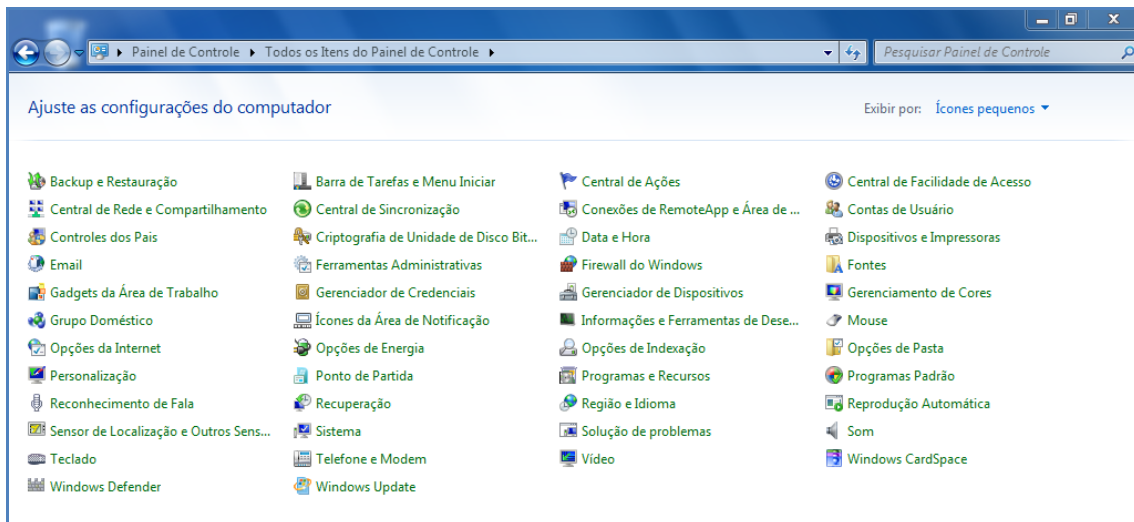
Painel de Controle ▸ Todos os Itens do Painel de Controle ▸

Pesquisar Painel de Controle

Ajuste as configurações do computador

Exibir por: Ícones pequenos ▾

Backup e Restauração
Central de Rede e Compartilhamento
Controles dos Pais
Email
Gadgets da Área de Trabalho
Grupo Doméstico
Opções da Internet
Personalização
Reconhecimento de Fala
Sensor de Localização e Outros Sens...
Teclado
Windows Defender

Barra de Tarefas e Menu Iniciar
Central de Sincronização
Criptografia de Unidade de Disco Bit...
Ferramentas Administrativas
Gerenciador de Credenciais
Ícones da Área de Notificação
Opções de Energia
Ponto de Partida
Recuperação
Sistema
Telefone e Modem
Windows Update

Central de Ações
Conexões de RemoteApp e Área de ...
Data e Hora
Firewall do Windows
Gerenciador de Dispositivos
Informações e Ferramentas de Dese...
Opções de Indexação
Programas e Recursos
Região e Idioma
Solução de problemas
Vídeo

Central de Facilidade de Acesso
Contas de Usuário
Dispositivos e Impressoras
Fontes
Gerenciamento de Cores
Mouse
Opções de Pasta
Programas Padrão
Reprodução Automática
Som
Windows CardSpace